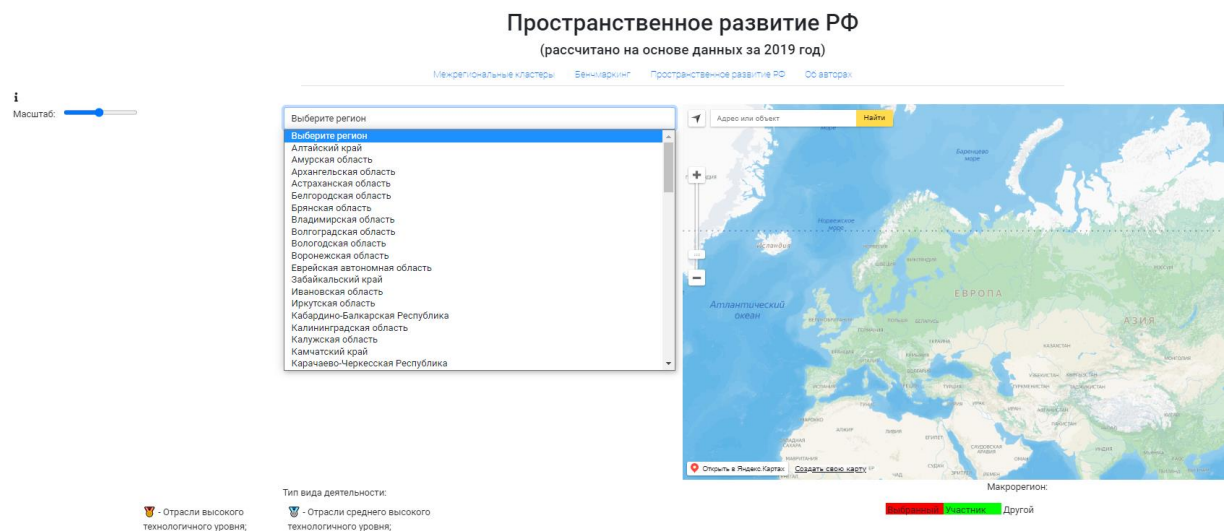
Пространственное развитие РФ
(рассчитано на основе данных за 2019 год)

Межрегиональные кластеры Бенчмаркинг Пространственное развитие РФ Об авторах

i
Масштаб:

Выберите регион

Выберите регион
Алтайский край
Амурская область
Архангельская область
Астраханская область
Белгородская область
Брянская область
Владимирская область
Волгоградская область
Вологодская область
Воронежская область
Еврейская автономная область
Забайкальский край
Ивановская область
Иркутская область
Кабардино-Балкарская Республика
Калининградская область
Калужская область
Камчатский край
Карачаево-Черкесская Республика

Адрес или объект
Найти

Баренцево море
Норвежское море
Исландия
Атлантический океан
ЕВРОПА
АЗИЯ

Открыть в Яндекс.Картах
Создать свою карту

Тип вида деятельности:

- Отрасли высокого технологичного уровня;
- Отрасли среднего высокого технологичного уровня;

Макрорегион:

Выбранный Участник Другой